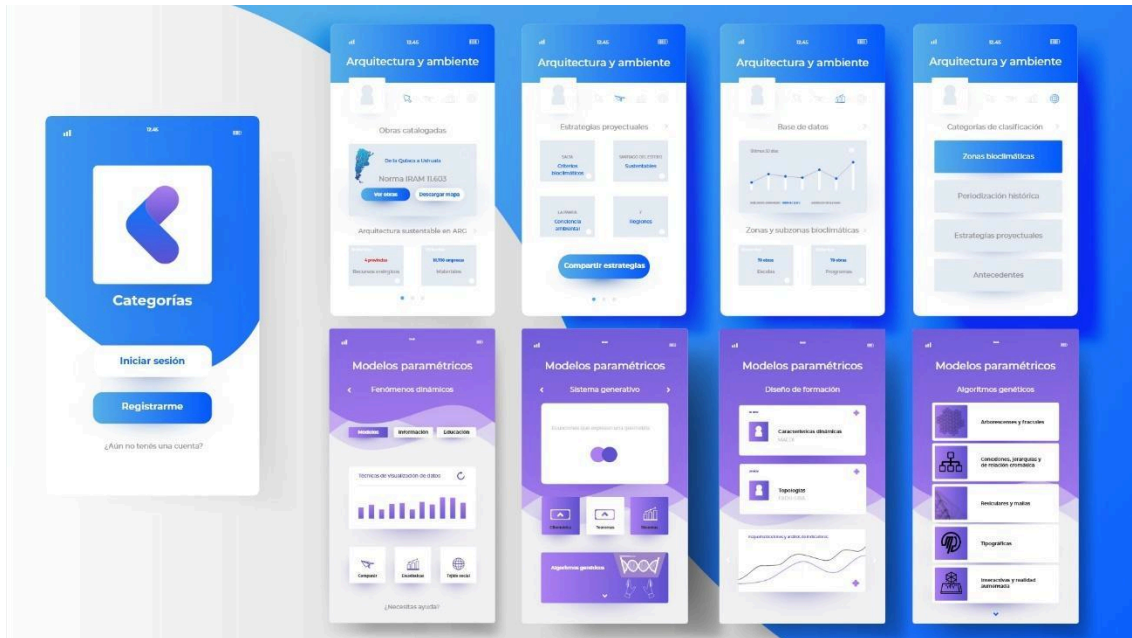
11:45

Categorías

Iniciar sesión

Registrarme

¿Aún no tenés una cuenta?

11:45

Arquitectura y ambiente

Obras catalogadas

De la Quiaca a Ushuaia

Norma IRAM 11.603

Ver obras

Descargar mapa

Arquitectura sustentable en ARG

4 proyectos

Recursos energéticos

10.550 empresas

Materiales

11:45

Arquitectura y ambiente

Estrategias proyectuales

Criterios bioclimáticos

Sustentables

Confort ambiental

Regiones

Compartir estrategias

11:45

Arquitectura y ambiente

Base de datos

Zonas y subzonas bioclimáticas

Escalas

Programas

11:45

Arquitectura y ambiente

Categorías de clasificación

Zonas bioclimáticas

Periodización histórica

Estrategias proyectuales

Antecedentes

Modelos paramétricos

Fenómenos dinámicos

Modelos

Información

Educación

Técnicas de visualización de datos

Comparar

Estadísticas

Tejido social

¿Necesitás ayuda?

Modelos paramétricos

Sistema generativo

Elementos

Tensiones

Texturas

Algoritmos genéticos

Modelos paramétricos

Diseño de formación

Características dinámicas

Topologías

Modelos paramétricos

Algoritmos genéticos

Arborescencias y fractales

Conexiones, jerarquías y de relación cromática

Retículas y mallas

Topográficas

Interactivas y realidad aumentada